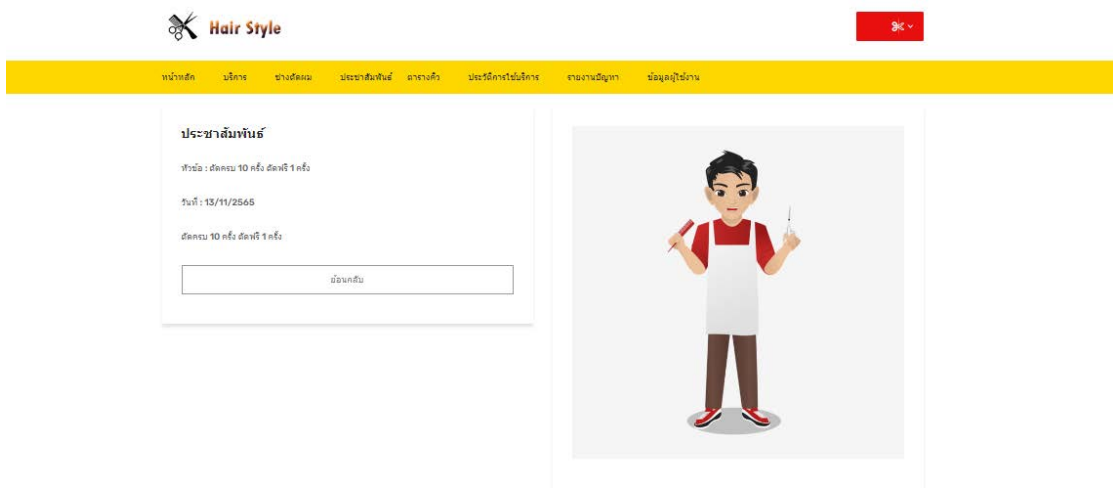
Hair Style

หน้าหลัก บริการ ช่างตัดผม ประชาสัมพันธ์ ตารางคิว ประวัติการใช้บริการ รายงานปัญหา ข้อมูลผู้ใช้งาน

ประชาสัมพันธ์

หัวข้อ : ตัดครบ 10 ครั้ง ตัดฟรี 1 ครั้ง

วันที่ : 13/11/2565

ตัดครบ 10 ครั้ง ตัดฟรี 1 ครั้ง

ย้อนกลับ